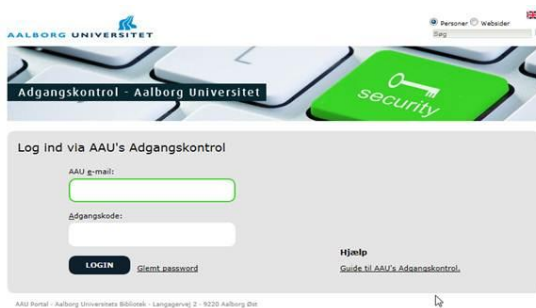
AALBORG UNIVERSITET

Personer Websider

Søg

Adgangskontrol - Aalborg Universitet

security

Log ind via AAU's Adgangskontrol

AAU e-mail:

Adgangskode:

LOGIN

Glemt password

Hjælp

Guide til AAU's Adgangskontrol.

AAU Portal - Aalborg Universitets Bibliotek - Langagervej 2 - 9220 Aalborg Øst